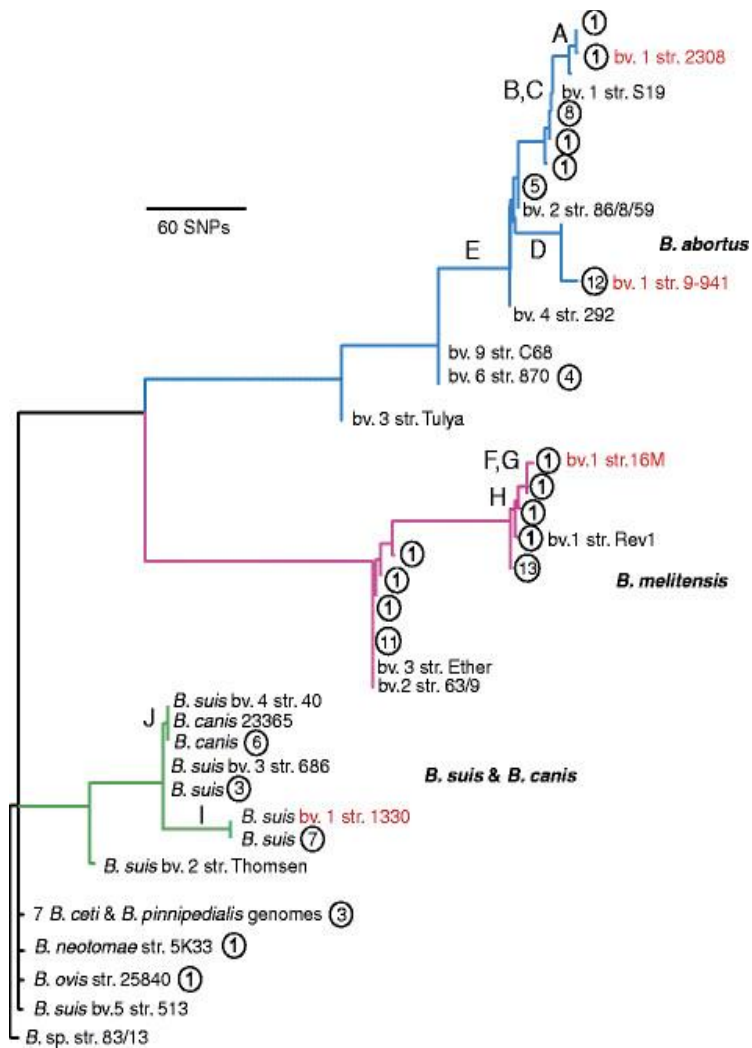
A
1
1 bv. 1 str. 2308
B,C
bv. 1 str. S19
8
1
1
5
bv. 2 str. 86/8/59
60 SNPs
B. abortus
E
D
12 bv. 1 str. 9-941
bv. 4 str. 292
bv. 9 str. C68
bv. 6 str. 870 4
bv. 3 str. Tulya
F,G
1 bv.1 str.16M
1
H
1
1 bv.1 str. Rev1
13
1
1
1
B. melitensis
11
bv. 3 str. Ether
bv.2 str. 63/9
B. suis bv. 4 str. 40
J
B. canis 23365
B. canis 6
B. suis bv. 3 str. 686
B. suis 3
B. suis & B. canis
I
B. suis bv. 1 str. 1330
B. suis 7
B. suis bv. 2 str. Thomsen
7 B. ceti & B. pinnipedialis genomes 3
B. neotomae str. 5K33 1
B. ovis str. 25840 1
B. suis bv.5 str. 513
B. sp. str. 83/13